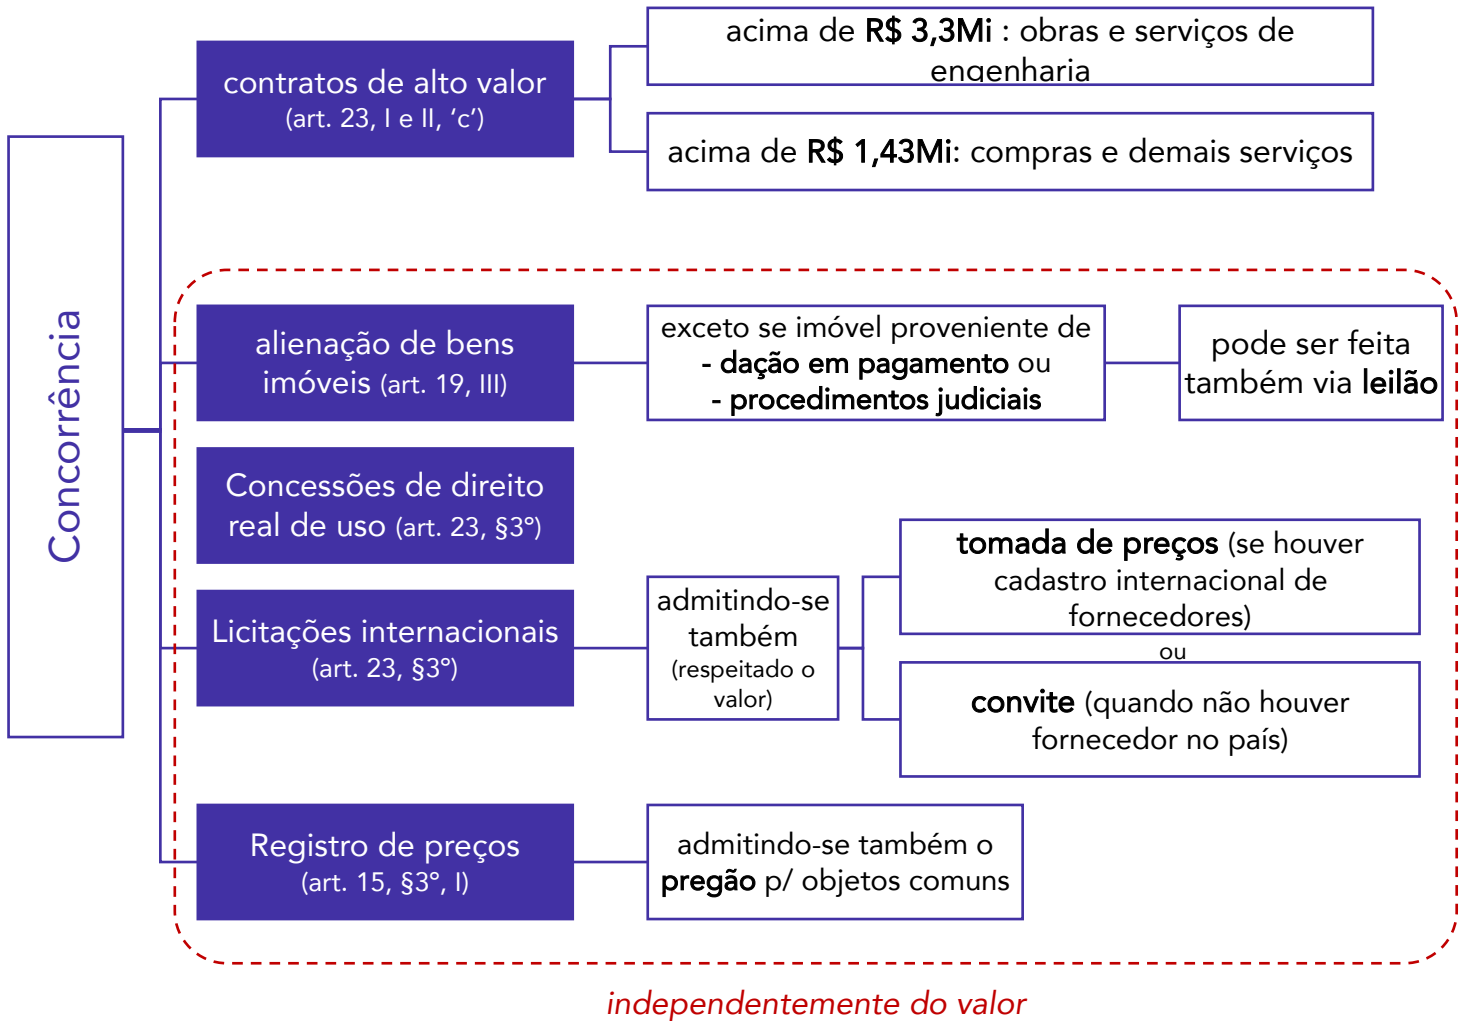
Concorrência

contratos de alto valor (art. 23, I e II, 'c')

acima de **R$ 3,3Mi** : obras e serviços de engenharia

acima de **R$ 1,43Mi**: compras e demais serviços

alienação de bens imóveis (art. 19, III)

exceto se imóvel proveniente de **- dação em pagamento** ou **- procedimentos judiciais**

pode ser feita também via **leilão**

Concessões de direito real de uso (art. 23, §3º)

Licitações internacionais (art. 23, §3º)

admitindo-se também (respeitado o valor)

**tomada de preços** (se houver cadastro internacional de fornecedores)

ou

**convite** (quando não houver fornecedor no país)

Registro de preços (art. 15, §3º, I)

admitindo-se também o **pregão** p/ objetos comuns

independentemente do valor